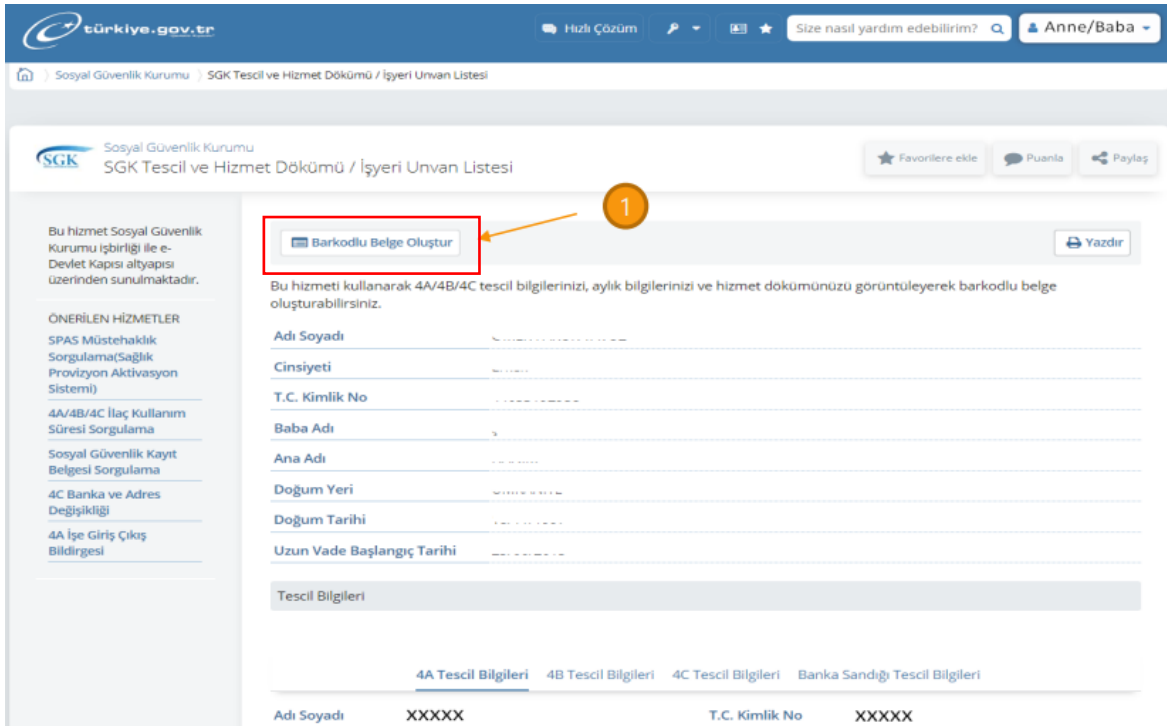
türkiye.gov.tr

Hızlı Çözüm

Size nasıl yardım edebilirim?

Anne/Baba

Sosyal Güvenlik Kurumu 〉 SGK Tescil ve Hizmet Dökümü / İşyeri Unvan Listesi

SGK

Sosyal Güvenlik Kurumu

SGK Tescil ve Hizmet Dökümü / İşyeri Unvan Listesi

Favorilere ekle

Puanla

Paylaş

Bu hizmet Sosyal Güvenlik Kurumu işbirliği ile e-Devlet Kapısı altyapısı üzerinden sunulmaktadır.

ÖNERİLEN HİZMETLER

SPAS Müstehaklık Sorgulama(Sağlık Provizyon Aktivasyon Sistemi)

4A/4B/4C İlaç Kullanım Süresi Sorgulama

Sosyal Güvenlik Kayıt Belgesi Sorgulama

4C Banka ve Adres Değişikliği

4A İşe Giriş Çıkış Bildirgesi

1

Barkodlu Belge Oluştur

Yazdır

Bu hizmeti kullanarak 4A/4B/4C tescil bilgilerinizi, aylık bilgilerinizi ve hizmet dökümünüzü görüntüleyerek barkodlu belge oluşturabilirsiniz.

Adı Soyadı

Cinsiyeti

T.C. Kimlik No

Baba Adı

Ana Adı

Doğum Yeri

Doğum Tarihi

Uzun Vade Başlangıç Tarihi

Tescil Bilgileri

4A Tescil Bilgileri 4B Tescil Bilgileri 4C Tescil Bilgileri Banka Sandığı Tescil Bilgileri

Adı Soyadı XXXXX T.C. Kimlik No XXXXX